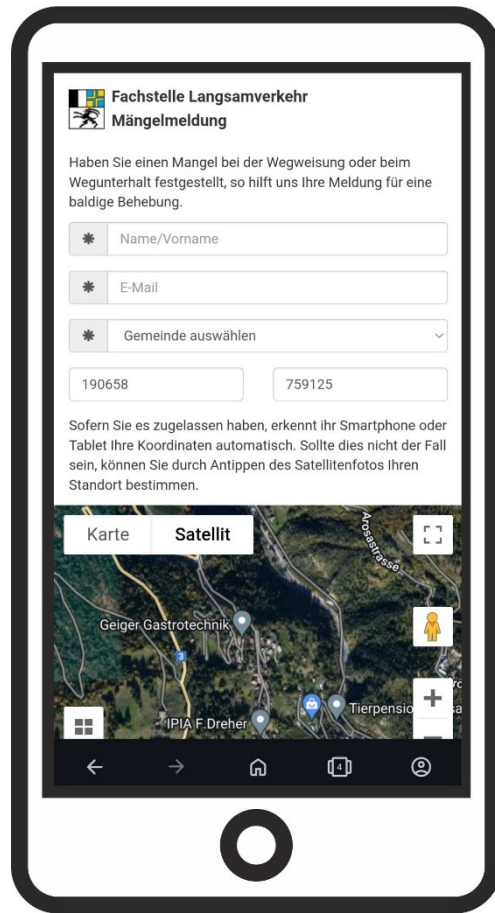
Fachstelle Langsamverkehr
Mängelmeldung

Haben Sie einen Mangel bei der Wegweisung oder beim Wegunterhalt festgestellt, so hilft uns Ihre Meldung für eine baldige Behebung.

Name/Vorname

E-Mail

Gemeinde auswählen

190658

759125

Sofern Sie es zugelassen haben, erkennt ihr Smartphone oder Tablet Ihre Koordinaten automatisch. Sollte dies nicht der Fall sein, können Sie durch Antippen des Satellitenfotos Ihren Standort bestimmen.

Karte
Satellit

Arosastrasse
Geiger Gastrotechnik
3
Tierpensio
IPIA F.Dreher
+
4